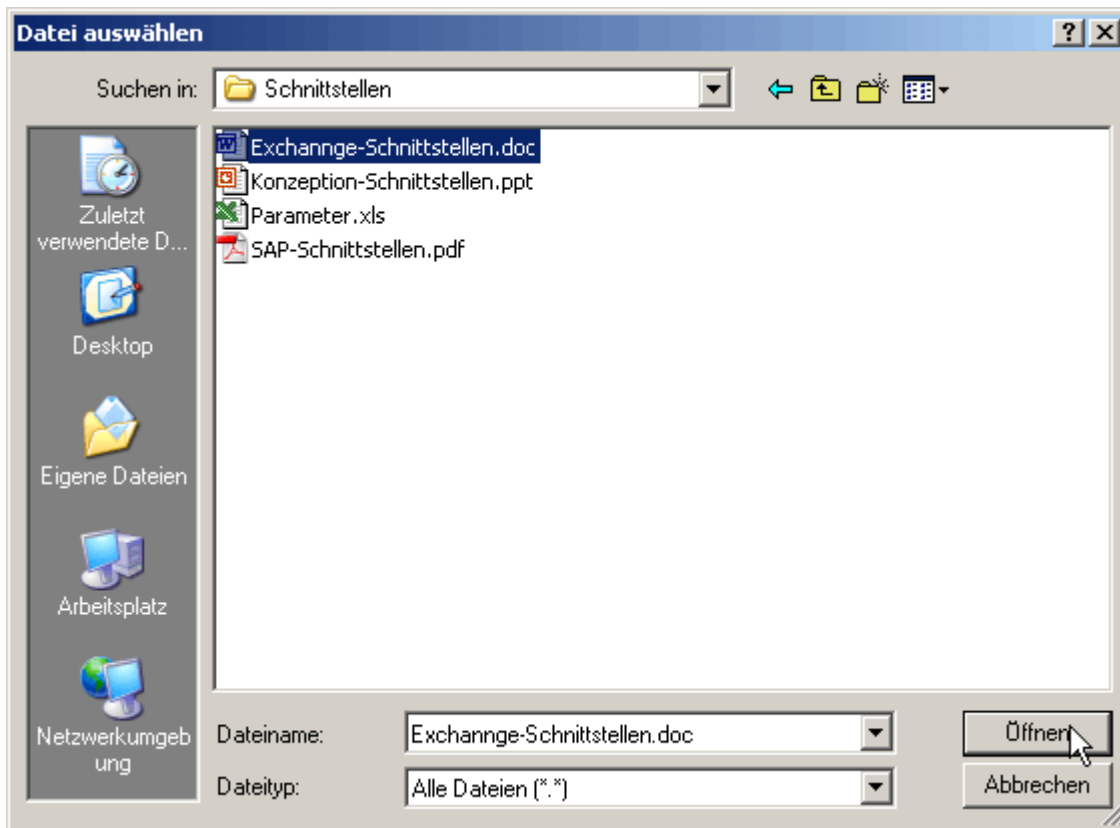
Datei auswählen

?

Suchen in: Schnittstellen

Zuletzt verwendete D...

Desktop

Eigene Dateien

Arbeitsplatz

Netzwerkumgebung

Exchannge-Schnittstellen.doc
Konzeption-Schnittstellen.ppt
Parameter.xls
SAP-Schnittstellen.pdf

Dateiname: Exchannge-Schnittstellen.doc

Dateityp: Alle Dateien (*.*)

Öffnen

Abbrechen